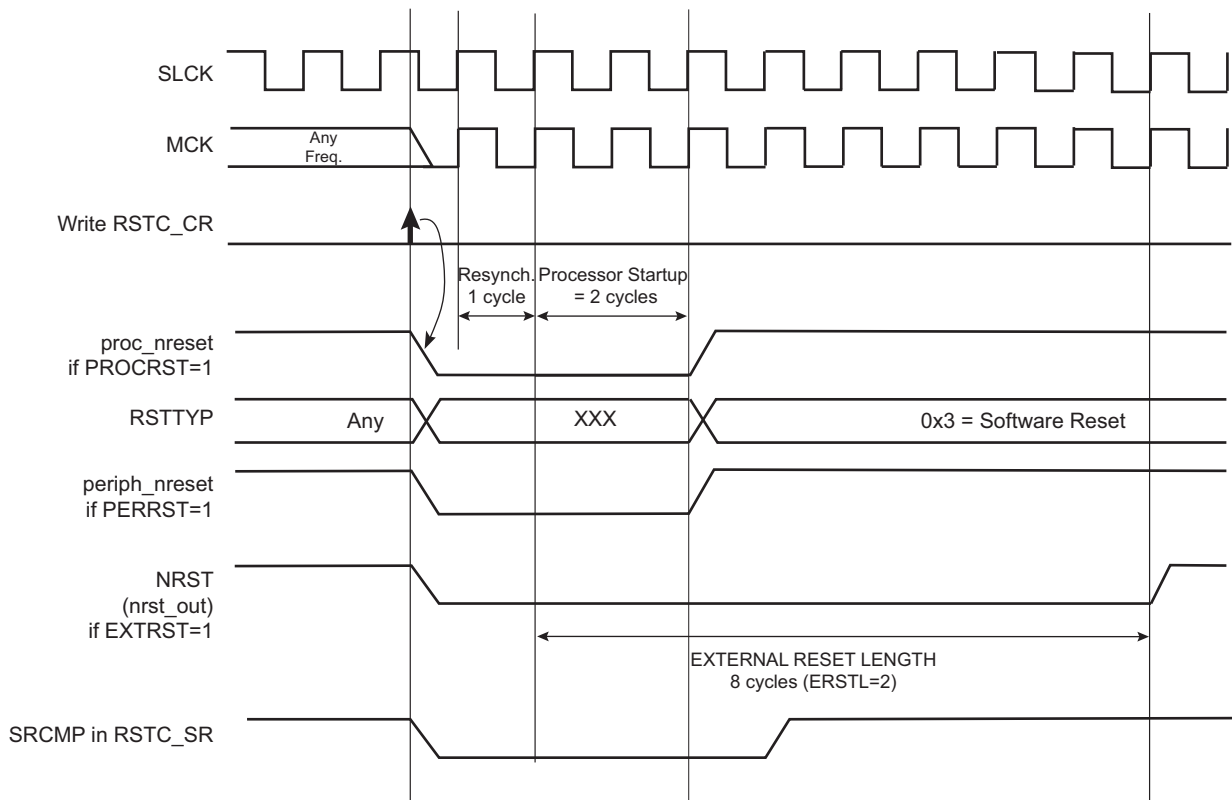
SLCK

MCK

Any Freq.

Write RSTC_CR

Resynch. 1 cycle

Processor Startup = 2 cycles

proc_nreset if PROCRST=1

RSTTYP

Any

XXX

0x3 = Software Reset

periph_nreset if PERRST=1

NRST (nrst_out) if EXTRST=1

EXTERNAL RESET LENGTH 8 cycles (ERSTL=2)

SRCMP in RSTC_SR